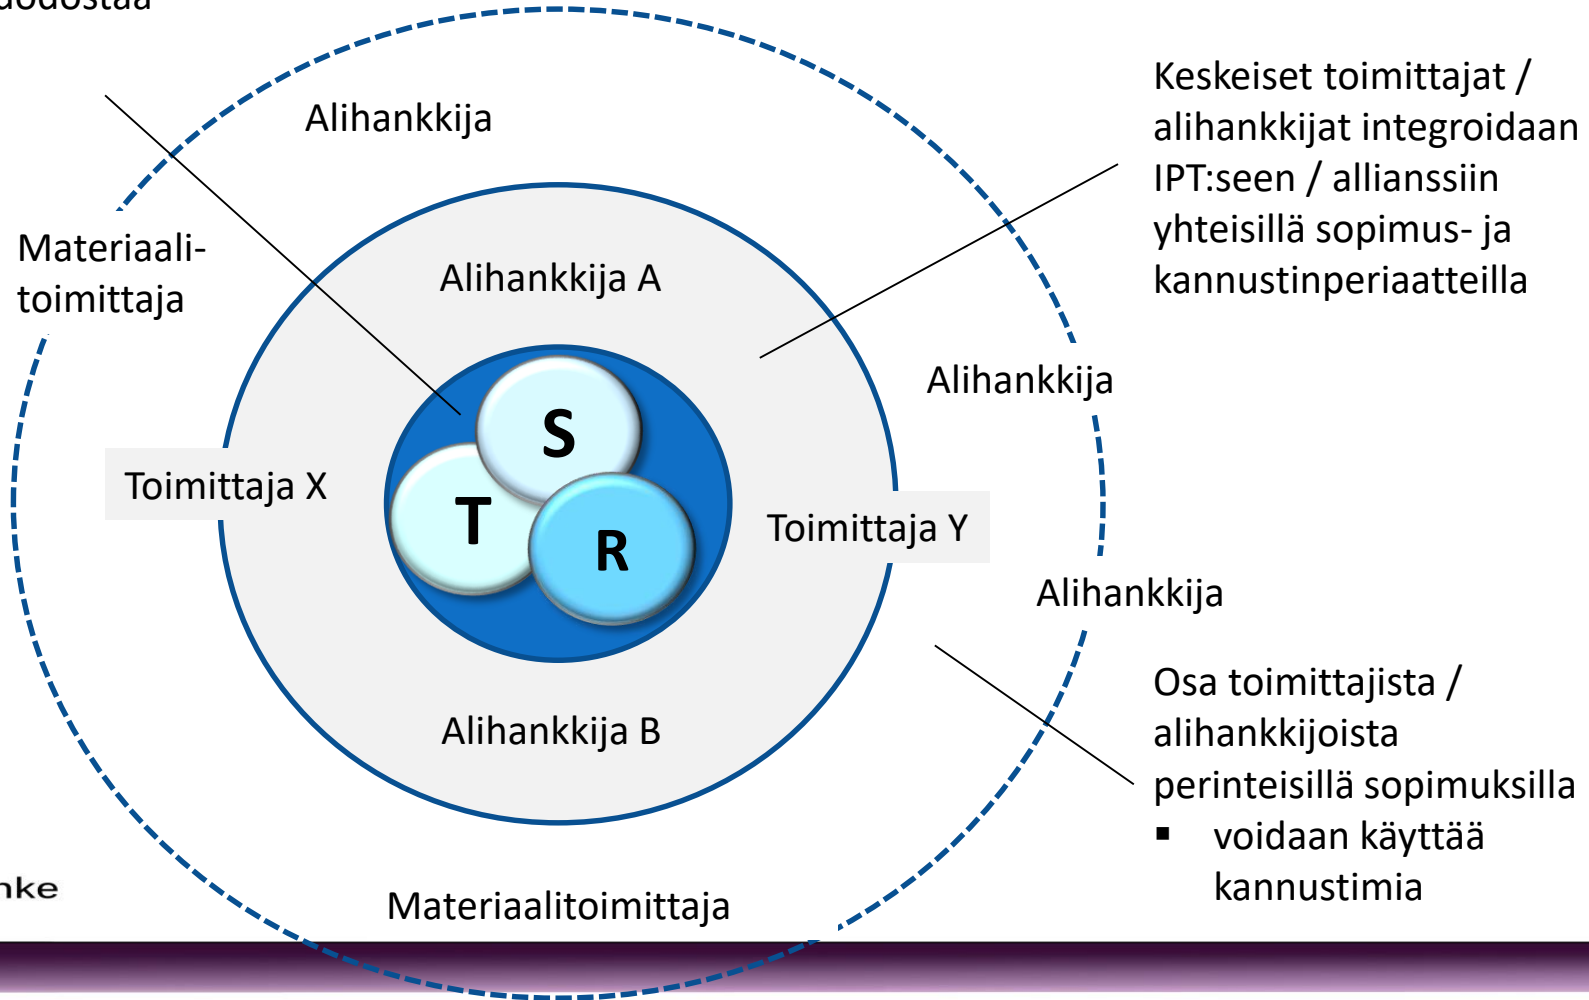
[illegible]dostaa

Alihankkija

Keskeiset toimittajat / alihankkijat integroidaan IPT:seen / allianssiin yhteisillä sopimus- ja kannustinperiaatteilla

Materiaali-toimittaja

Alihankkija A

Alihankkija

S

Toimittaja X

T

R

Toimittaja Y

Alihankkija

Osa toimittajista / alihankkijoista perinteisillä sopimuksilla
▪ voidaan käyttää kannustimia

Alihankkija B

nke

Materiaalitoimittaja